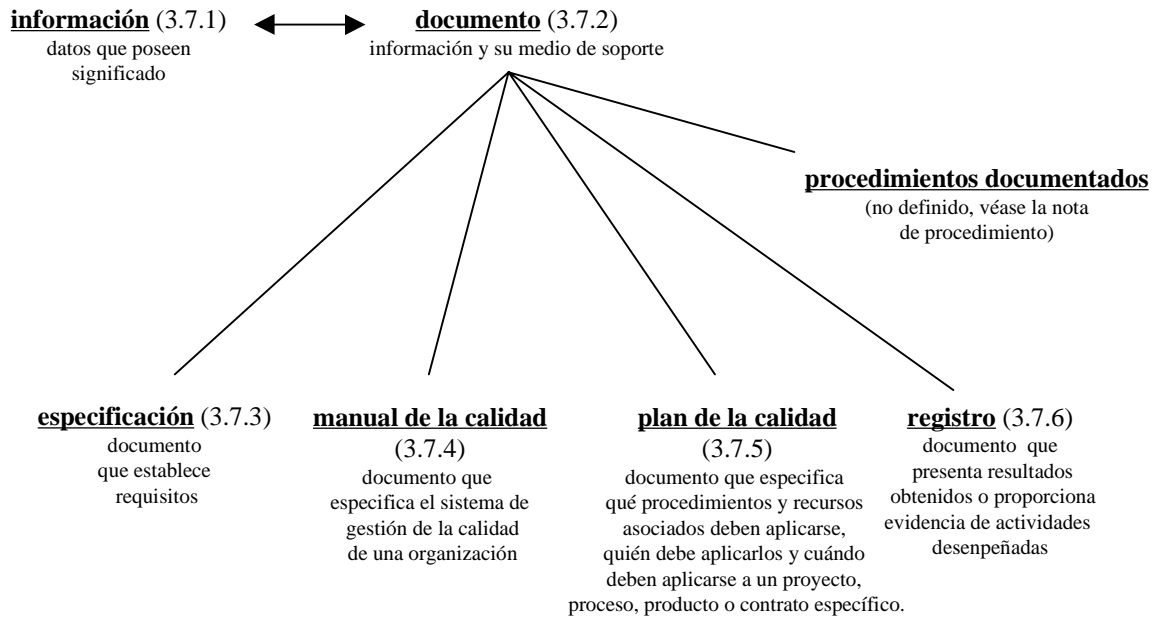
información (3.7.1)
datos que poseen significado

documento (3.7.2)
información y su medio de soporte

procedimientos documentados
(no definido, véase la nota de procedimiento)

especificación (3.7.3)
documento que establece requisitos

manual de la calidad (3.7.4)
documento que especifica el sistema de gestión de la calidad de una organización

plan de la calidad (3.7.5)
documento que especifica qué procedimientos y recursos asociados deben aplicarse, quién debe aplicarlos y cuándo deben aplicarse a un proyecto, proceso, producto o contrato específico.

registro (3.7.6)
documento que presenta resultados obtenidos o proporciona evidencia de actividades desenpeñadas